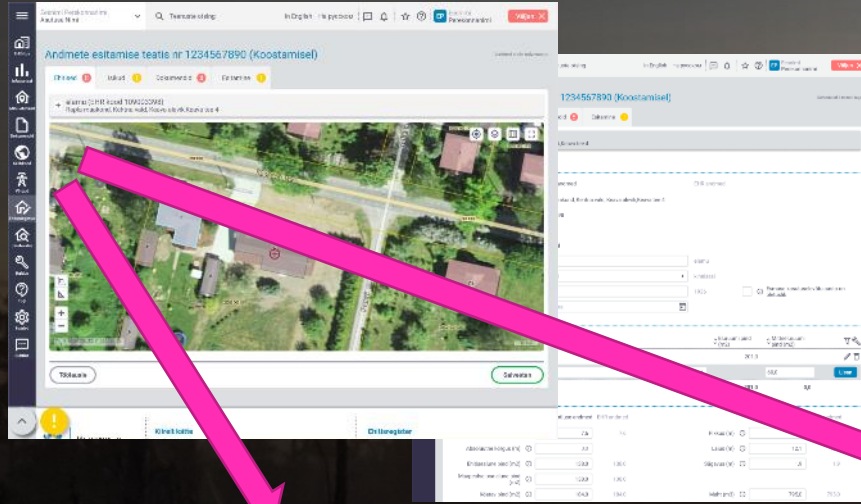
Andmete esitamise teatis nr 1234567890 (Koostamisel)

Ehitised
Isikud
Dokumendid
Esitamine

In English
Vabandust
Välju

Täitmine
Salvesta

Kiirelt leitav
Ehitisregister

1234567890 (Koostamisel)

Salvesta